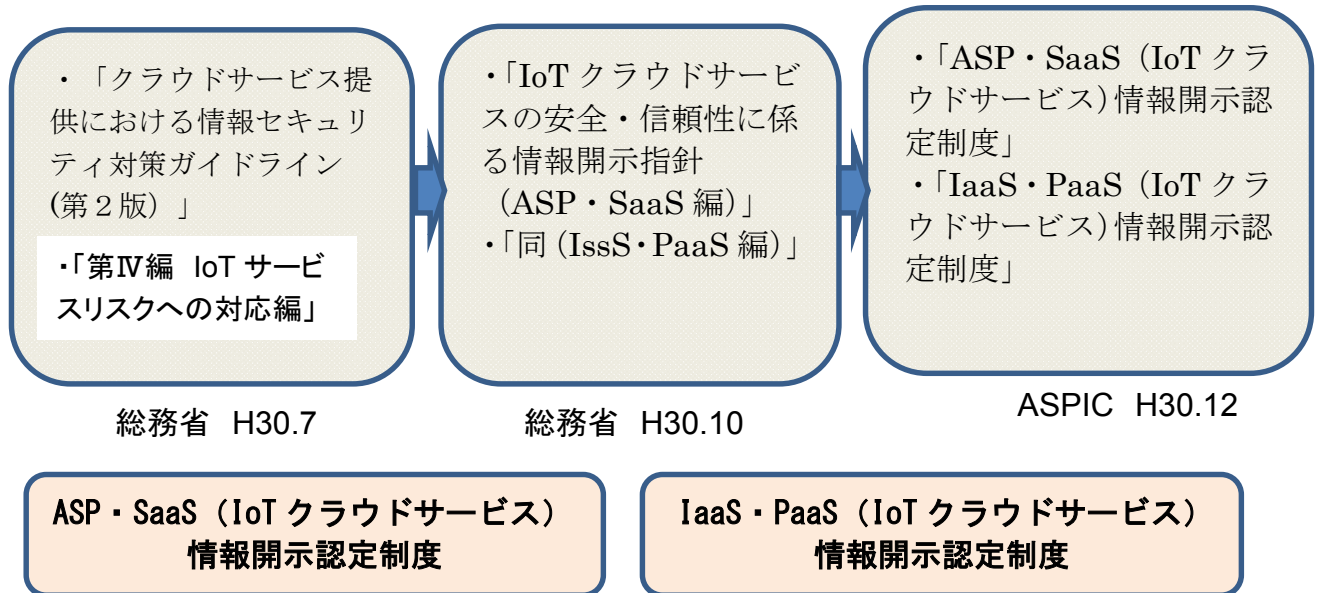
・「クラウドサービス提供における情報セキュリティ対策ガイドライン(第２版）」

・「第Ⅳ編 IoT サービスリスクへの対応編」

総務省 H30.7

・「IoT クラウドサービスの安全・信頼性に係る情報開示指針（ASP・SaaS 編）」
・「同 (IssS・PaaS 編)」

総務省 H30.10

・「ASP・SaaS（IoT クラウドサービス) 情報開示認定制度」
・「IaaS・PaaS（IoT クラウドサービス) 情報開示認定制度」

ASPIC H30.12

ASP・SaaS（IoT クラウドサービス）
情報開示認定制度

IaaS・PaaS（IoT クラウドサービス）
情報開示認定制度